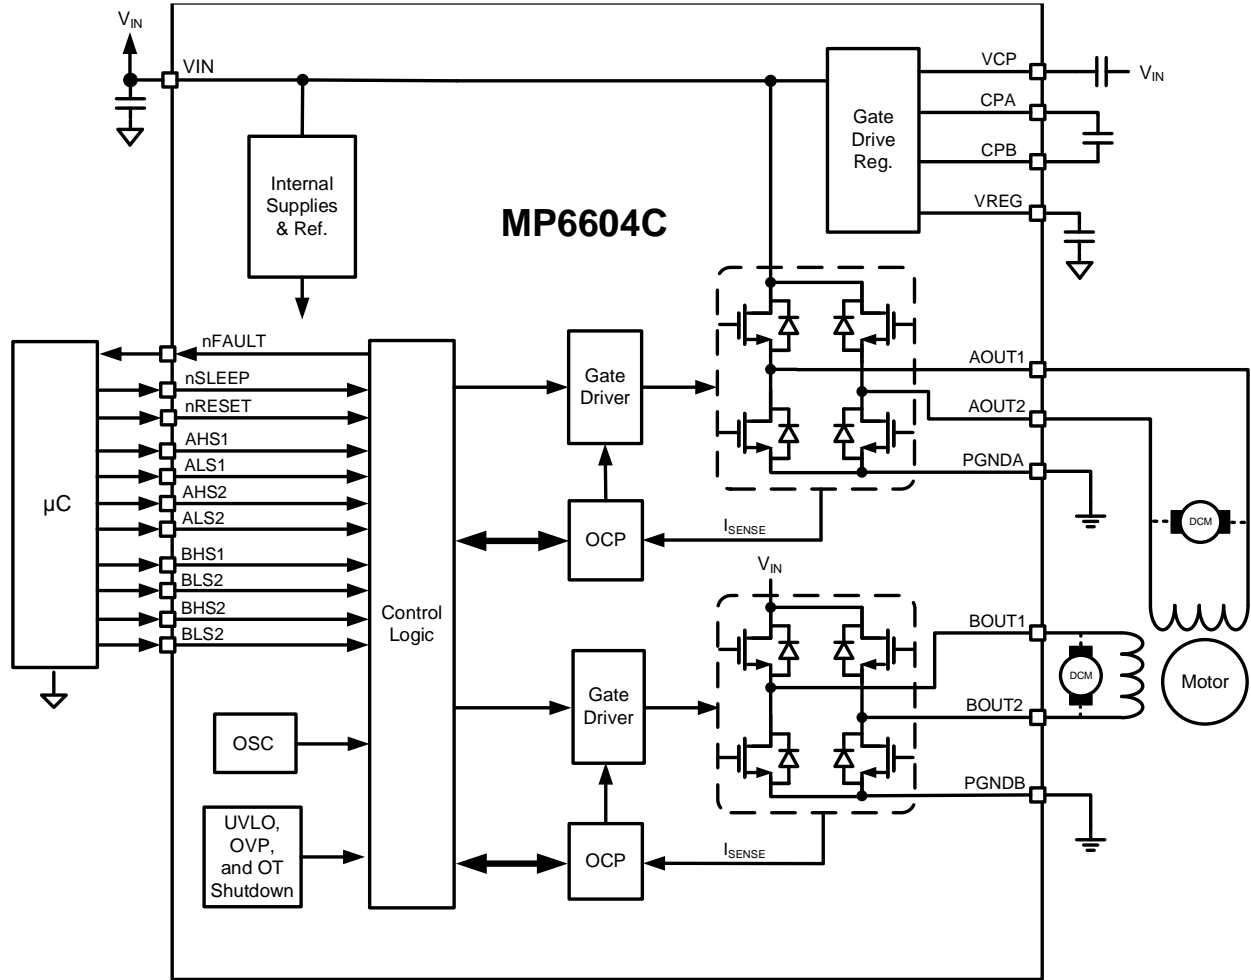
$V_{IN}$
VIN
Internal Supplies & Ref.
MP6604C
Gate Drive Reg.
VCP
$V_{IN}$
CPA
CPB
VREG
μC
nFAULT
nSLEEP
nRESET
AHS1
ALS1
AHS2
ALS2
BHS1
BLS2
BHS2
BLS2
Control Logic
Gate Driver
OCP
$I_{SENSE}$
AOUT1
AOUT2
PGNDA
DCM
$V_{IN}$
BOUT1
BOUT2
PGNDB
DCM
Motor
Gate Driver
OCP
$I_{SENSE}$
OSC
UVLO, OVP, and OT Shutdown